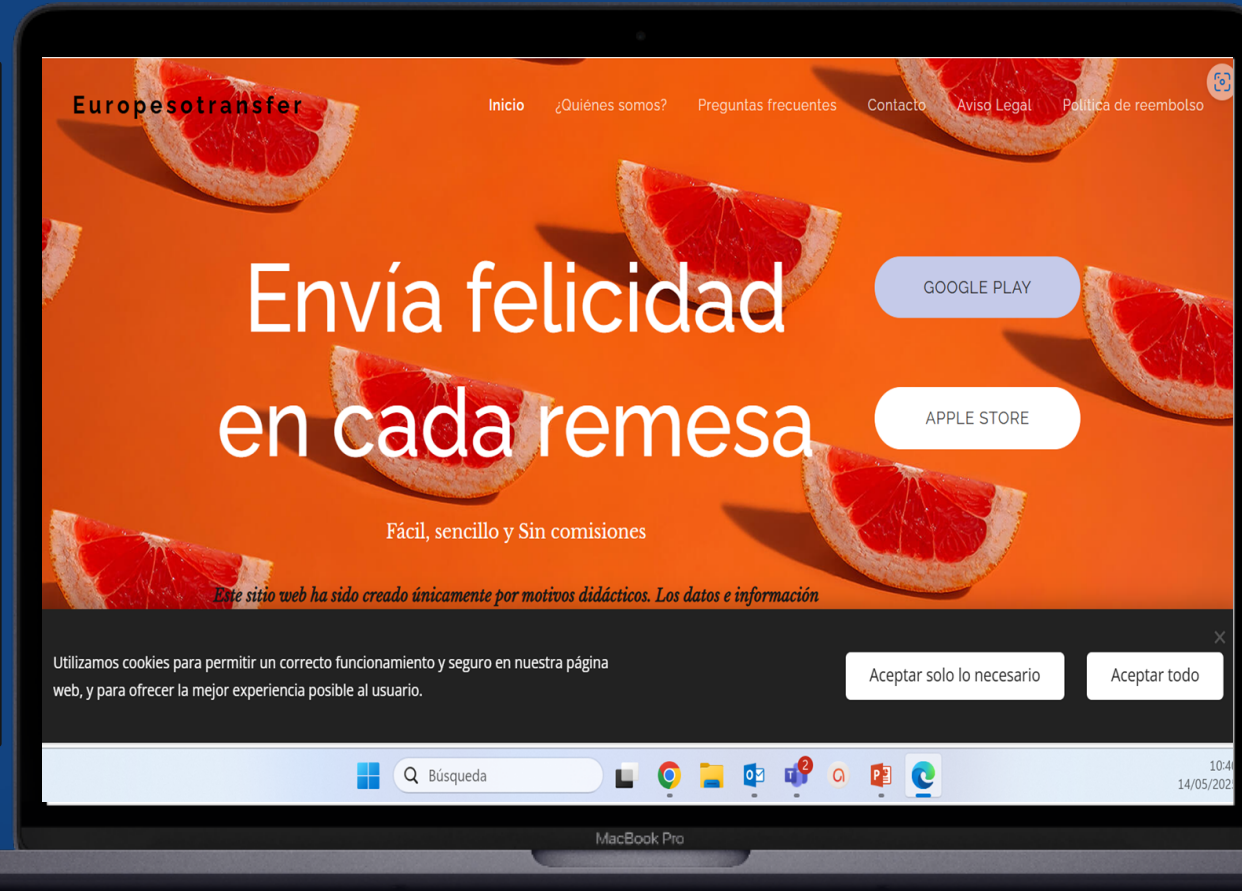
Europesotransfer

Inicio ¿Quiénes somos? Preguntas frecuentes Contacto Aviso Legal Política de reembolso

Envía felicidad en cada remesa

GOOGLE PLAY

APPLE STORE

Fácil, sencillo y Sin comisiones

Este sitio web ha sido creado únicamente por motivos didácticos. Los datos e información

×

Utilizamos cookies para permitir un correcto funcionamiento y seguro en nuestra página web, y para ofrecer la mejor experiencia posible al usuario.

Aceptar solo lo necesario

Aceptar todo

Búsqueda

2

10:4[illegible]
14/05/202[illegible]

MacBook Pro